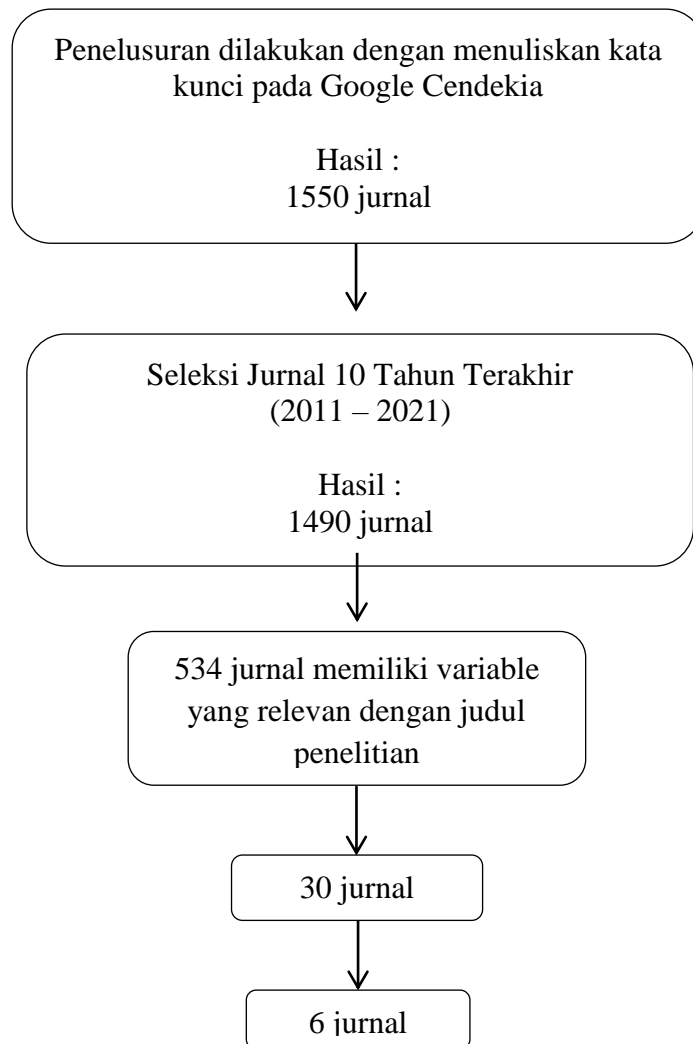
Penelusuran dilakukan dengan menuliskan kata kunci pada Google Cendekia

Hasil :
1550 jurnal

Seleksi Jurnal 10 Tahun Terakhir
(2011 – 2021)

Hasil :
1490 jurnal

534 jurnal memiliki variable yang relevan dengan judul penelitian

30 jurnal

6 jurnal